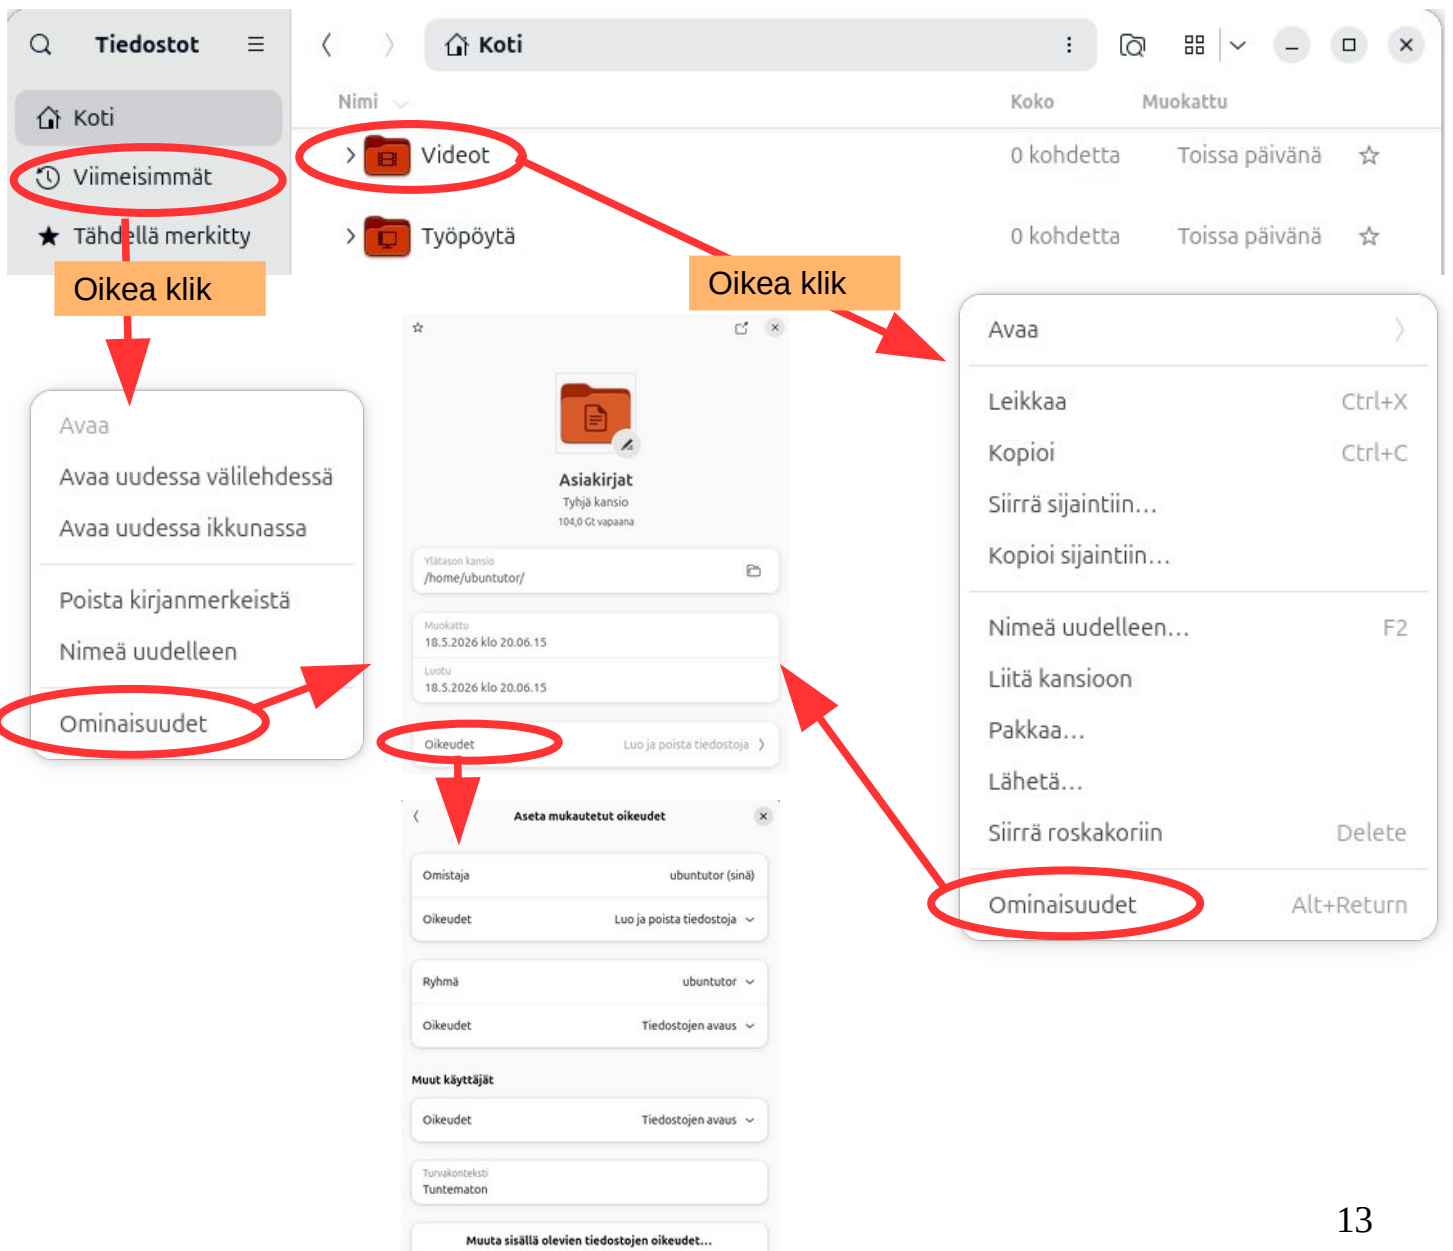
Tiedostot

Koti

Viimeisimmät

Tähdellä merkitty

Oikea klik

Koti

Nimi

Koko

Muokattu

Videot

0 kohdetta

Toissa päivänä

Työpöytä

0 kohdetta

Toissa päivänä

Oikea klik

Avaa

Avaa uudessa välilehdessä

Avaa uudessa ikkunassa

Poista kirjanmerkeistä

Nimeä uudelleen

Ominaisuudet

Asiakirjat

Tyhjä kansio

104,0 Gt vapaana

Yläkansion kansio

/home/ubuntutor/

Muokattu

18.5.2026 klo 20.06.15

Luotu

18.5.2026 klo 20.06.15

Oikeudet

Luo ja poista tiedostoja

Aseta mukautetut oikeudet

| Omistaja | ubuntutor (sinä) |
|---|---|
| Oikeudet | Luo ja poista tiedostoja |

| Ryhmä | ubuntutor |
|---|---|
| Oikeudet | Tiedostojen avaus |

Muut käyttäjät

| Oikeudet | Tiedostojen avaus |
|---|---|

Turvakonteksti

Tuntematon

Muuta sisällä olevien tiedostojen oikeudet...

| Avaa | |
|---|---|
| Leikkaa | Ctrl+X |
| Kopioi | Ctrl+C |
| Siirrä sijaintiin... | |
| Kopioi sijaintiin... | |
| Nimeä uudelleen... | F2 |
| Liitä kansioon | |
| Pakkaa... | |
| Lähetä... | |
| Siirrä roskakoriin | Delete |
| Ominaisuudet | Alt+Return |

13